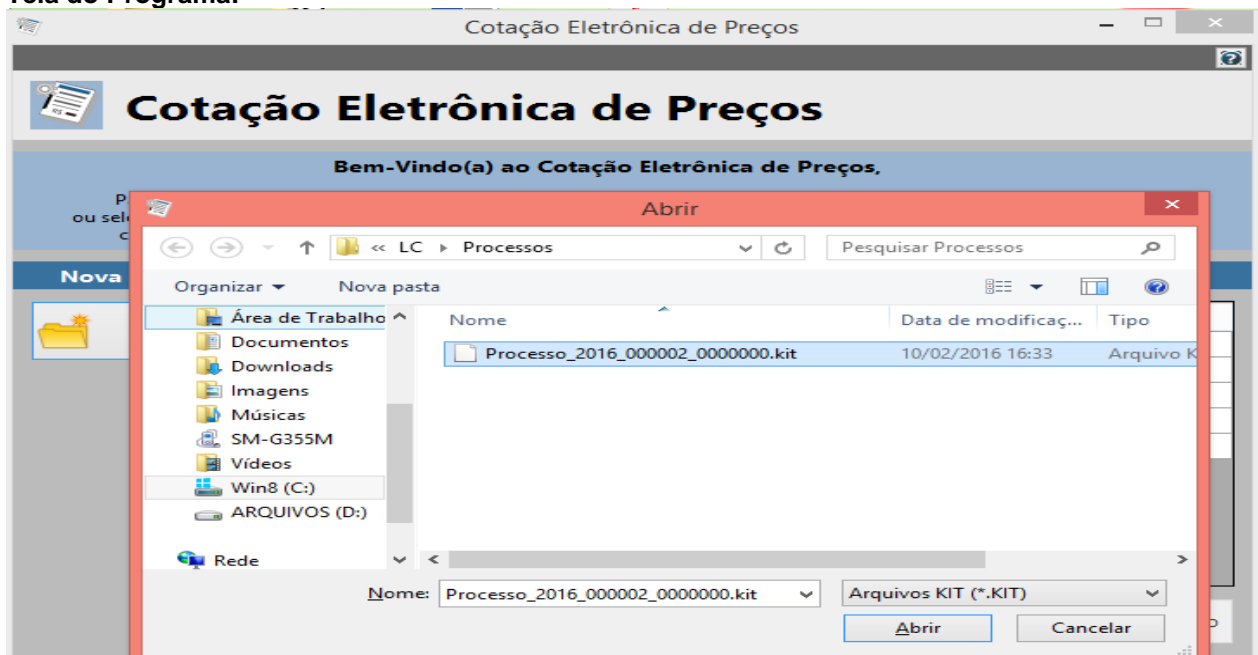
Cotação Eletrônica de Preços

Cotação Eletrônica de Preços

Bem-Vindo(a) ao Cotação Eletrônica de Preços,

P
ou sel
c

Nova

Abrir

« LC ▸ Processos

Pesquisar Processos

Organizar ▾ Nova pasta

Área de Trabalho
Documentos
Downloads
Imagens
Músicas
SM-G355M
Vídeos
Win8 (C:)
ARQUIVOS (D:)
Rede

| Nome | Data de modificaç... | Tipo |
|---|---|---|
| Processo_2016_000002_0000000.kit | 10/02/2016 16:33 | Arquivo K |

Nome: Processo_2016_000002_0000000.kit

Arquivos KIT (*.KIT)

Abrir

Cancelar